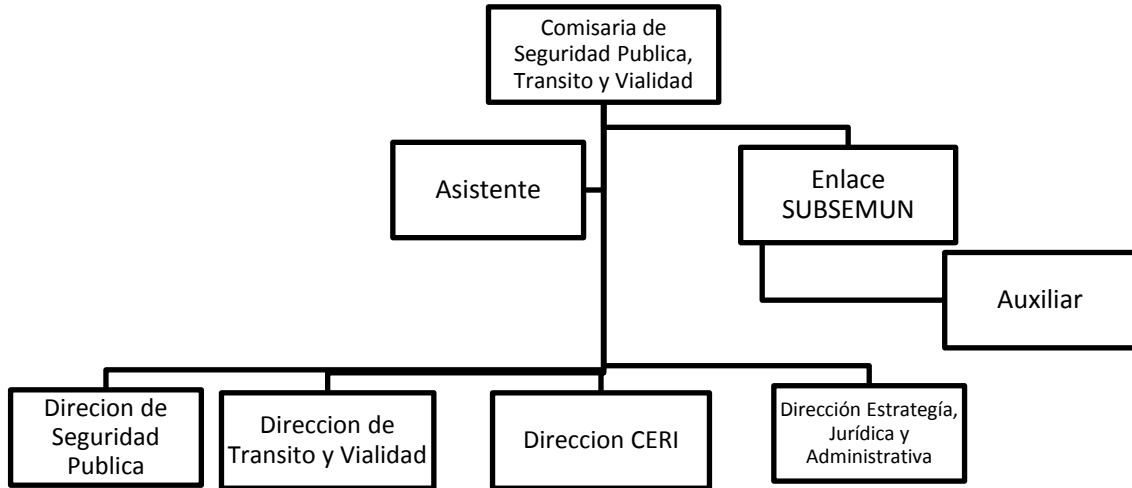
Comisaria de Seguridad Publica, Transito y Vialidad

Asistente

Enlace SUBSEMUN

Auxiliar

Direcion de Seguridad Publica

Direccion de Transito y Vialidad

Direccion CERI

Dirección Estrategía, Jurídica y Administrativa